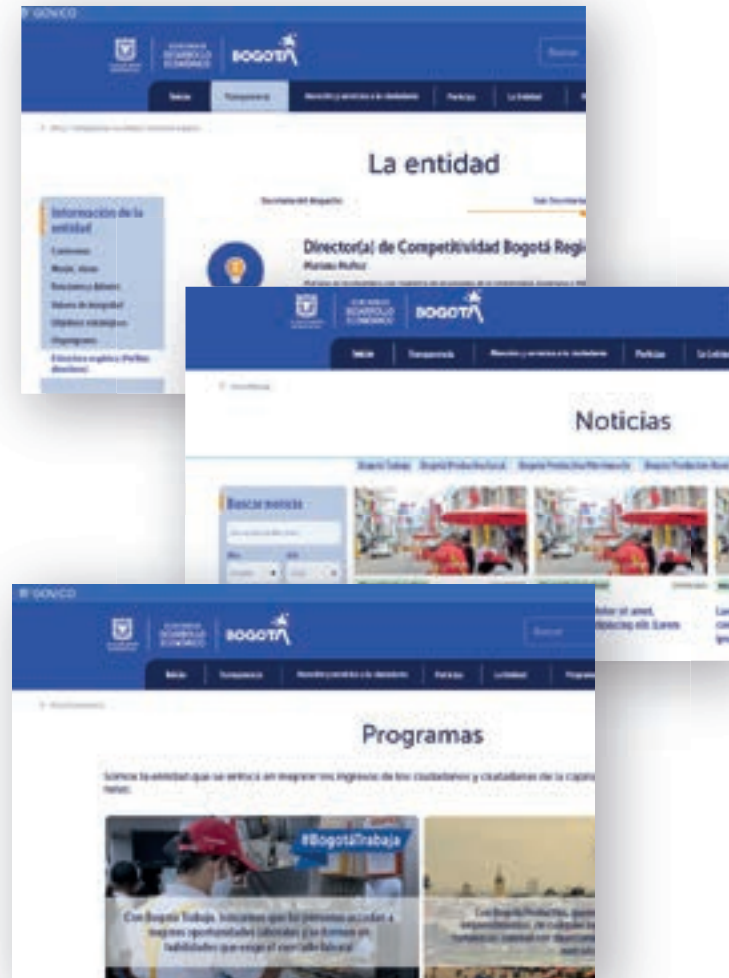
GOV.CO

DESARROLLO ECONÓMICO BOGOTÁ

Inicio Transparencia Atención y servicios a la ciudadanía Noticias La Entidad

La entidad

Información de la entidad

Director(a) de Competitividad Bogotá Regi

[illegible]

DESARROLLO ECONÓMICO BOGOTÁ

Inicio Transparencia Atención y servicios a la ciudadanía Noticias La Entidad

Noticias

Bogotá Trabaja Bogotá Productiva Rural Bogotá Productiva Local Bogotá Productiva Nocturna

Buscar noticia

GOV.CO

DESARROLLO ECONÓMICO BOGOTÁ

Inicio Transparencia Atención y servicios a la ciudadanía Noticias La Entidad Programas

Programas

Somos la entidad que se enfoca en mejorar los ingresos de los ciudadanos y ciudadanas de la capital.

#BogotáTrabaja

Con Bogotá Trabaja, buscamos que las personas accedan a mejores oportunidades laborales y se formen en habilidades que exige el mercado laboral.

Con Bogotá Productiva, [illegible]